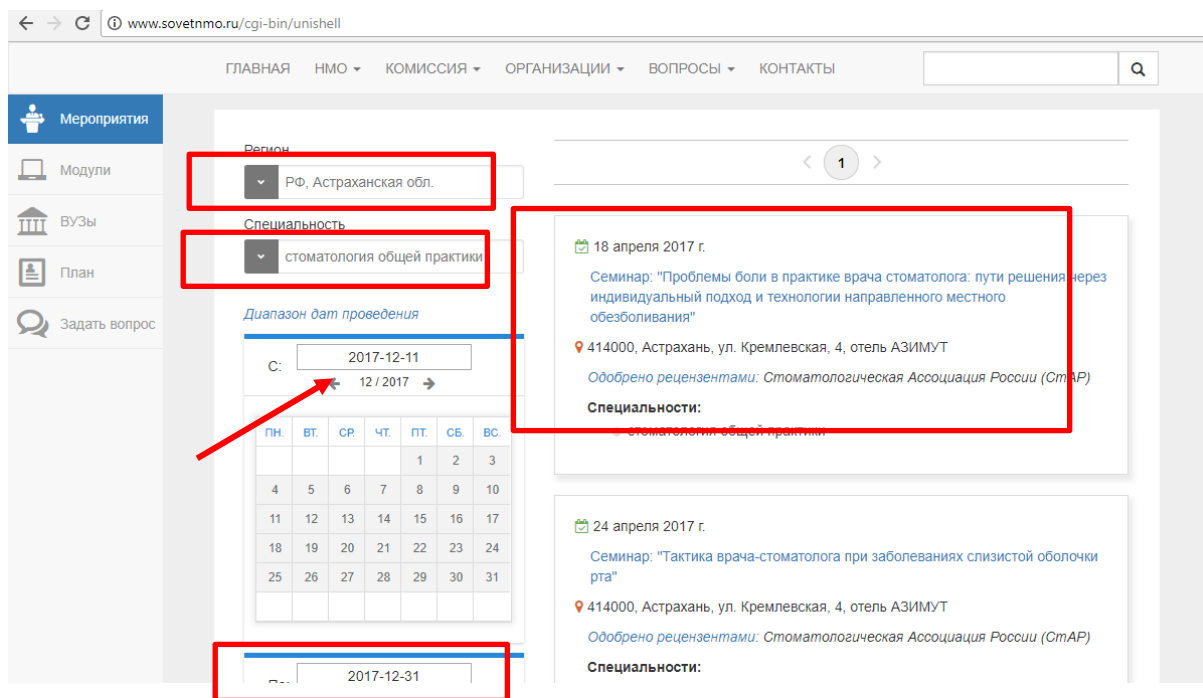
www.sovetnmo.ru/cgi-bin/unishell

ГЛАВНАЯ НМО ▾ КОМИССИЯ ▾ ОРГАНИЗАЦИИ ▾ ВОПРОСЫ ▾ КОНТАКТЫ

Мероприятия
Модули
ВУЗы
План
Задать вопрос

Регион
РФ, Астраханская обл.

Специальность
стоматология общей практики

Диапазон дат проведения

С: 2017-12-11
12 / 2017

| ПН. | ВТ. | СР. | ЧТ. | ПТ. | СБ. | ВС. |
|---|---|---|---|---|---|---|
| | | | | 1 | 2 | 3 |
| 4 | 5 | 6 | 7 | 8 | 9 | 10 |
| 11 | 12 | 13 | 14 | 15 | 16 | 17 |
| 18 | 19 | 20 | 21 | 22 | 23 | 24 |
| 25 | 26 | 27 | 28 | 29 | 30 | 31 |

По: 2017-12-31

1

18 апреля 2017 г.
Семинар: "Проблемы боли в практике врача стоматолога: пути решения через индивидуальный подход и технологии направленного местного обезболивания"
414000, Астрахань, ул. Кремлевская, 4, отель АЗИМУТ
Одобрено рецензентами: Стоматологическая Ассоциация России (СтАР)
Специальности:
стоматология общей практики

24 апреля 2017 г.
Семинар: "Тактика врача-стоматолога при заболеваниях слизистой оболочки рта"
414000, Астрахань, ул. Кремлевская, 4, отель АЗИМУТ
Одобрено рецензентами: Стоматологическая Ассоциация России (СтАР)
Специальности: